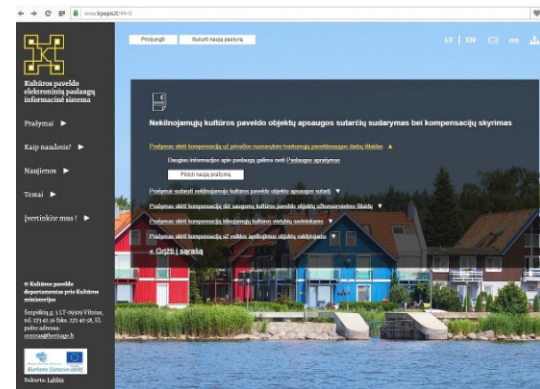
www.kpeps.lt/?l=0

Prisijungti | Sukurti naują paskyrą

LT | EN

Kultūros paveldo elektroninių paslaugų informacinė sistema

Prašymai ▶

Kaip naudotis? ▶

Naujienos ▶

Testai ▶

Įvertinkite mus! ▶

© Kultūros paveldo departamentas prie Kultūros ministerijos

Šnipiškių g. 3 LT-09309 Vilnius, tel. 273 41 51 faks. 272 40 58, El. pašto adresas: centras@heritage.lt

Sukurta Lublia

Nekilnojamųjų kultūros paveldo objektų apsaugos sutarčių sudarymas bei kompensacijų skyrimas

Prašymas skirti kompensaciją už privačios nuosavybės tvarkomąjį paveldosaugos darbų tikslus ▲

Daugiau informacijos apie paslaugą galima rasti Paslaugos aprašyme

Pildyti naują prašymą

Prašymai sudaryti nekilnojamojo kultūros paveldo objekto apsaugos sutartį ▼

Prašymas skirti kompensaciją dėl saugomų kultūros paveldo objektų užkonservavimo išlaidų ▼

Prašymas skirti kompensaciją kilnojamųjų kultūros vertybių savininkams ▼

Prašymas skirti kompensaciją už rašto apribojimus objekto valdytojams ▼

« Grįžti į sąrašą